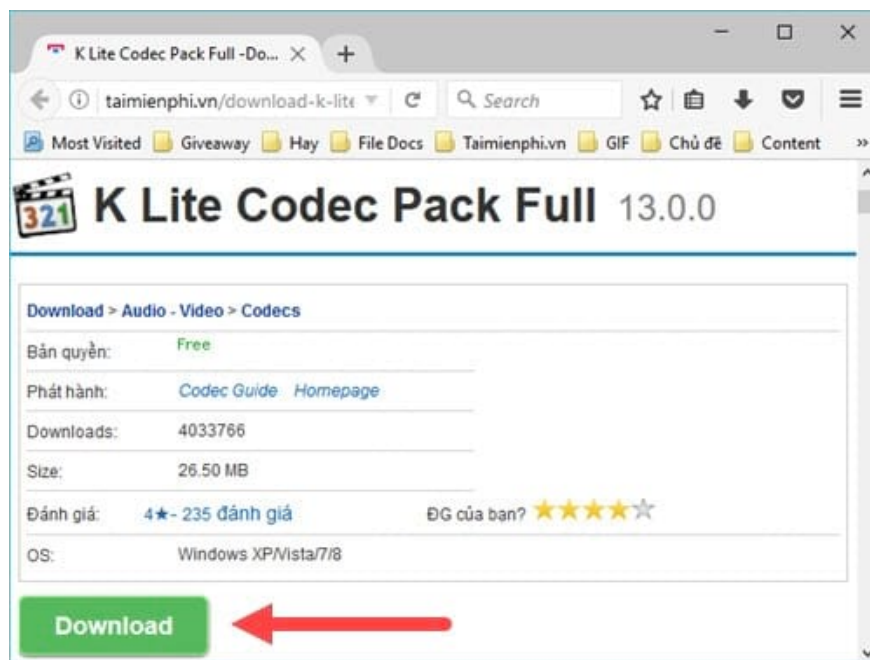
K Lite Codec Pack Full -Do... ×

taimienphi.vn/download-k-lite

Search

Most Visited Giveaway Hay File Docs Taimienphi.vn GIF Chủ đề Content »

321

K Lite Codec Pack Full 13.0.0

Download > Audio - Video > Codecs

| | |
|---|---|
| Bản quyền: | Free |
| Phát hành: | Codec Guide Homepage |
| Downloads: | 4033766 |
| Size: | 26.50 MB |
| Đánh giá: | 4★- 235 đánh giá ĐG của bạn? |
| OS: | Windows XP/Vista/7/8 |

Download